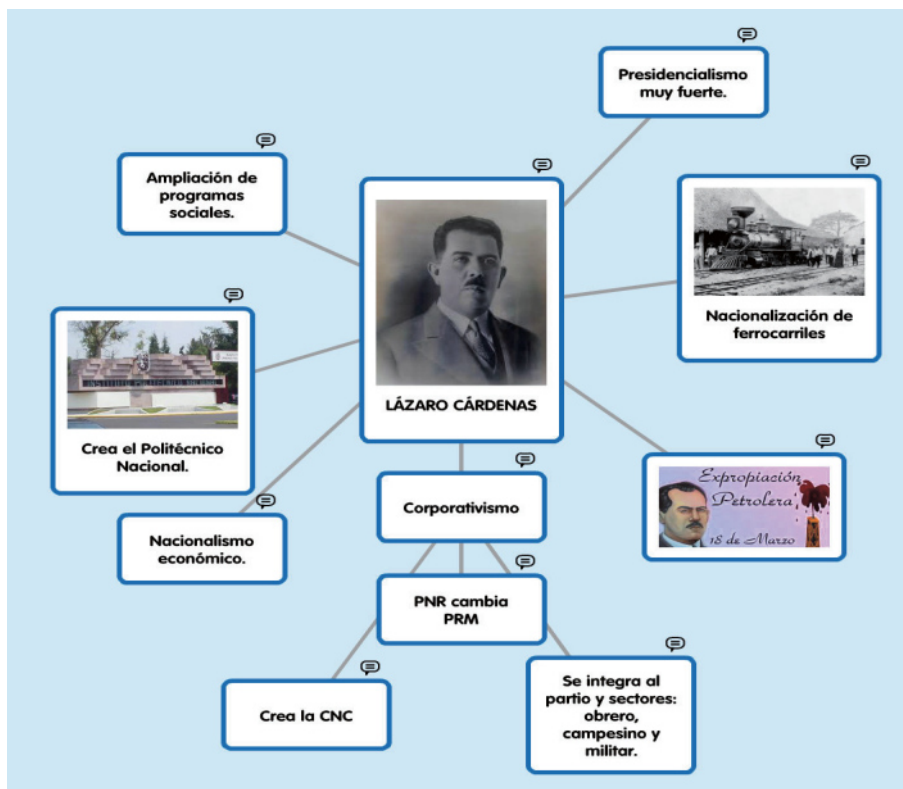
LÁZARO CÁRDENAS

Presidencialismo muy fuerte.

Ampliación de programas sociales.

Nacionalización de ferrocarriles

Crea el Politécnico Nacional.

Expropiación Petrolera 18 de Marzo

Nacionalismo económico.

Corporativismo

PNR cambia PRM

Crea la CNC

Se integra al partio y sectores: obrero, campesino y militar.